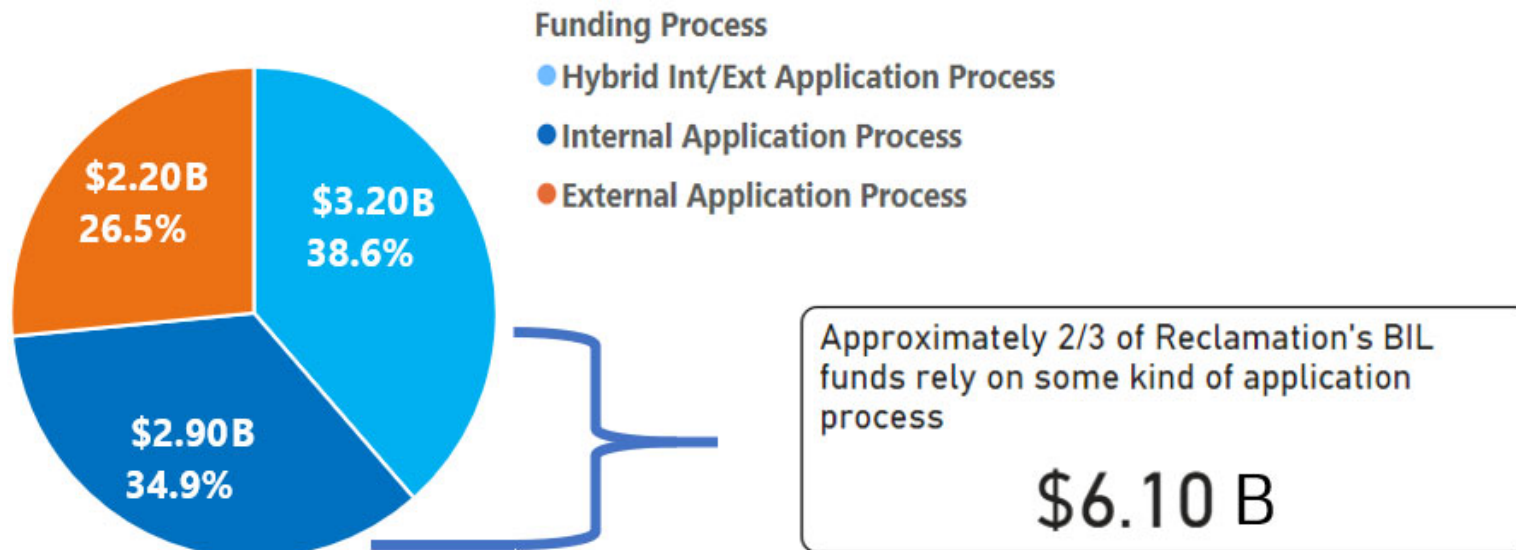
$2.20B
26.5%

$3.20B
38.6%

$2.90B
34.9%

Funding Process
Hybrid Int/Ext Application Process
Internal Application Process
External Application Process

Approximately 2/3 of Reclamation's BIL funds rely on some kind of application process

$6.10 B